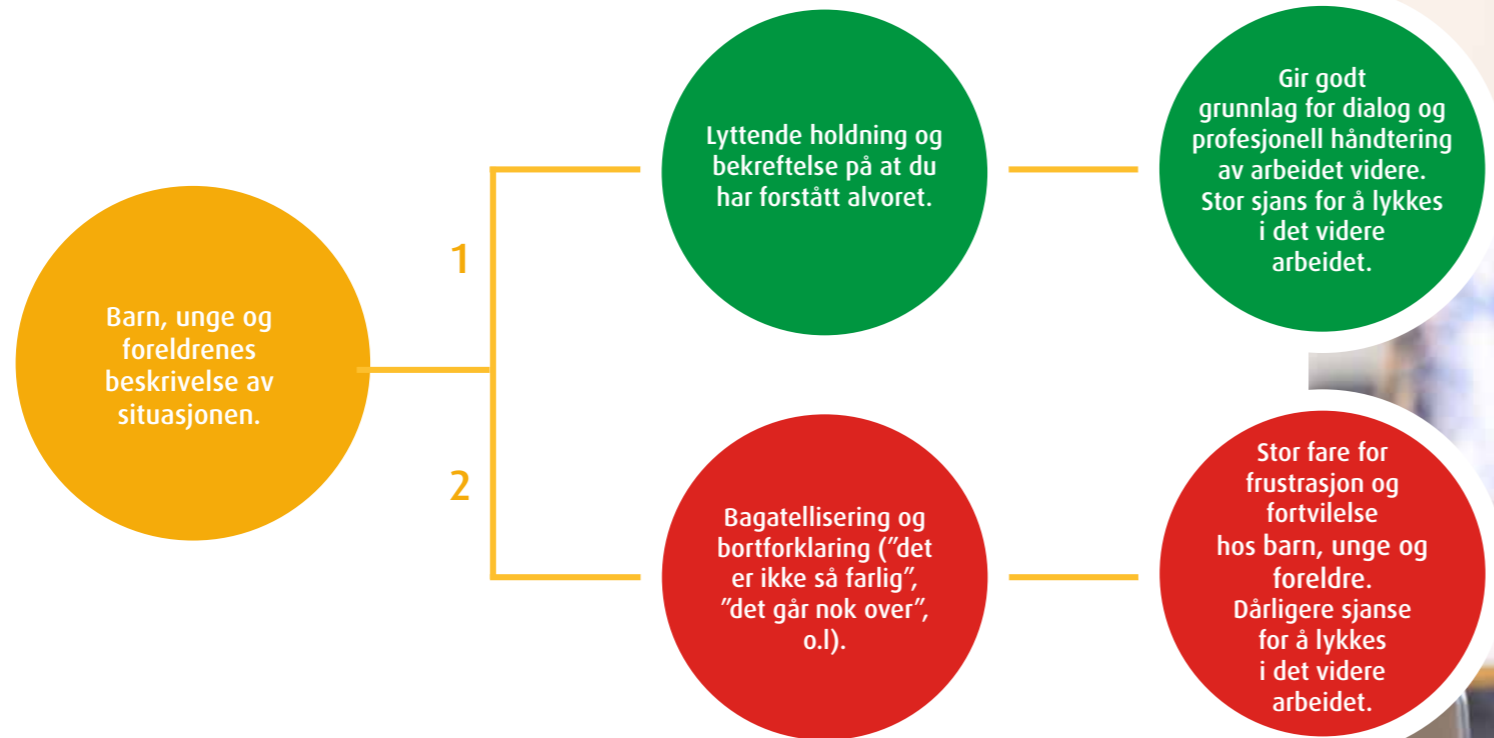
Barn, unge og foreldrenes beskrivelse av situasjonen.

1

Lyttende holdning og bekreftelse på at du har forstått alvoret.

Gir godt grunnlag for dialog og profesjonell håndtering av arbeidet videre. Stor sjans for å lykkes i det videre arbeidet.

2

Bagatellisering og bortforklaring (”det er ikke så farlig”, ”det går nok over”, o.l).

Stor fare for frustrasjon og fortvilelse hos barn, unge og foreldre. Dårligere sjanse for å lykkes i det videre arbeidet.